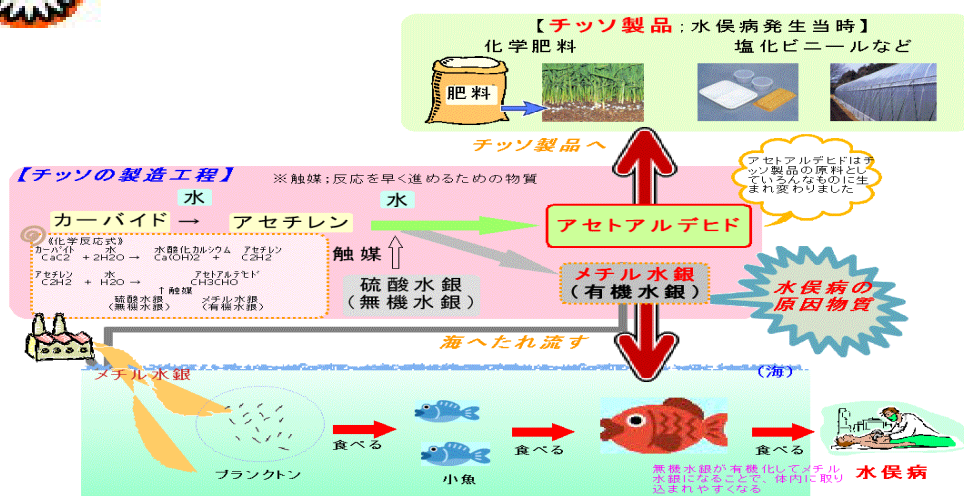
【チッソ製品；水俣病発生当時】
化学肥料　塩化ビニールなど
肥料

チッソ製品へ

アセトアルデヒドはチッソ製品の原料としていろんなものに生まれ変わりました

【チッソの製造工程】　※触媒；反応を早く進めるための物質

水
カーバイド → アセチレン
水
アセトアルデヒド

《化学反応式》
カーバイド　水　水酸化カルシウム　アセチレン
$CaC_2 + 2H_2O \rightarrow Ca(OH)_2 + C_2H_2$
アセチレン　水　アセトアルデヒド
$C_2H_2 + H_2O \rightarrow CH_3CHO$
↑触媒
硫酸水銀（無機水銀）　メチル水銀（有機水銀）

触媒
硫酸水銀（無機水銀）

メチル水銀（有機水銀）

水俣病の原因物質

海へたれ流す

メチル水銀
（海）
プランクトン　食べる　小魚　食べる　食べる　水俣病

無機水銀が有機化してメチル水銀になることで、体内に取り込まれやすくなる